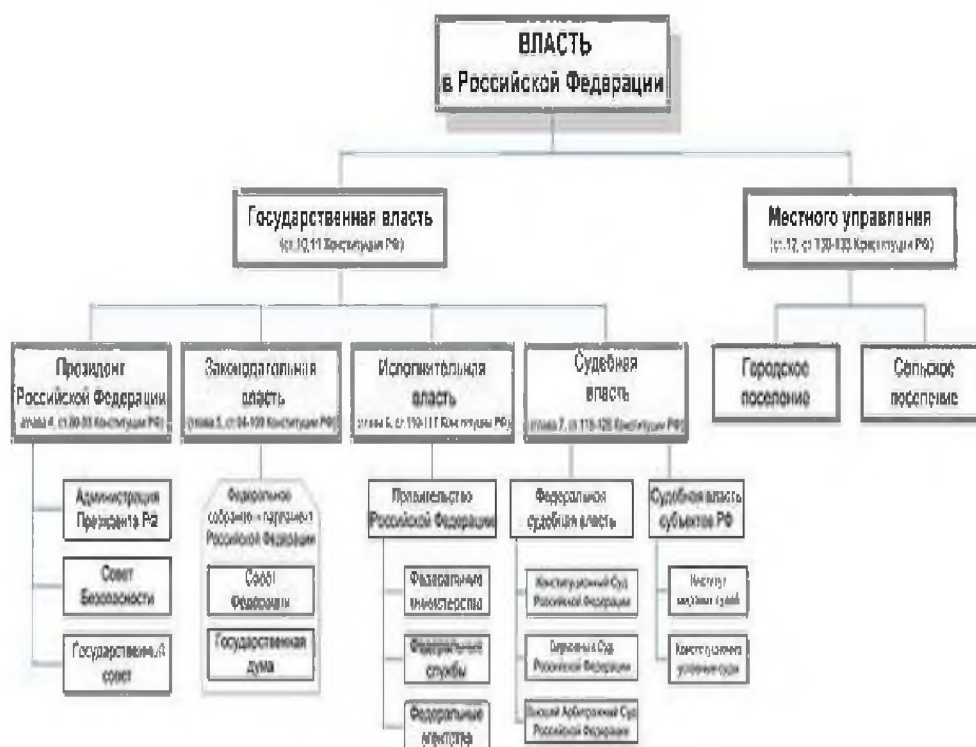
ВЛАСТЬ
в Российской Федерации

Государственная власть
(ст.10,11 Конституции РФ)

Местного управления
(ст.12, ст.130-133 Конституции РФ)

Президент Российской Федерации
(глава 4, ст.80-93 Конституции РФ)

Законодательная власть
(глава 5, ст.94-109 Конституции РФ)

Исполнительная власть
(глава 6, ст.110-117 Конституции РФ)

Судебная власть
(глава 7, ст.118-128 Конституции РФ)

Городское поселение

Сельское поселение

Администрация Президента РФ

Совет Безопасности

Государственный совет

Федеральное собрание – парламент Российской Федерации

Совет Федерации

Государственная Дума

Правительство Российской Федерации

Федеральные министерства

Федеральные службы

Федеральные агентства

Федеральная судебная власть

Конституционный Суд Российской Федерации

Верховный Суд Российской Федерации

Высший Арбитражный Суд Российской Федерации

Судебная власть субъектов РФ

Институт мировых судей

Конституционные уставные суды